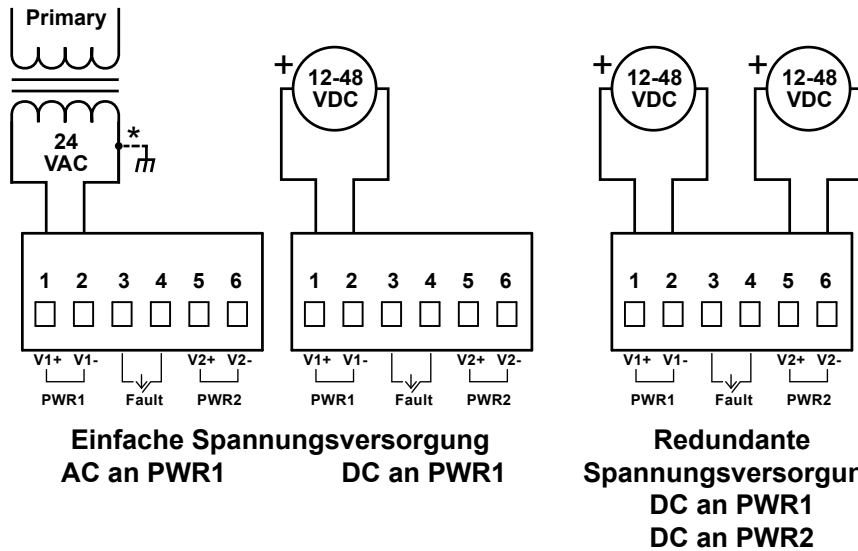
Primary

24 VAC

*

+ 12-48 VDC

1 2 3 4 5 6

V1+ V1- V2+ V2-

PWR1 Fault PWR2

1 2 3 4 5 6

V1+ V1- V2+ V2-

PWR1 Fault PWR2

+ 12-48 VDC

+ 12-48 VDC

1 2 3 4 5 6

V1+ V1- V2+ V2-

PWR1 Fault PWR2

Einfache Spannungsversorgung
AC an PWR1 DC an PWR1

Redundante
Spannungsversorgun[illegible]
DC an PWR1
DC an PWR2